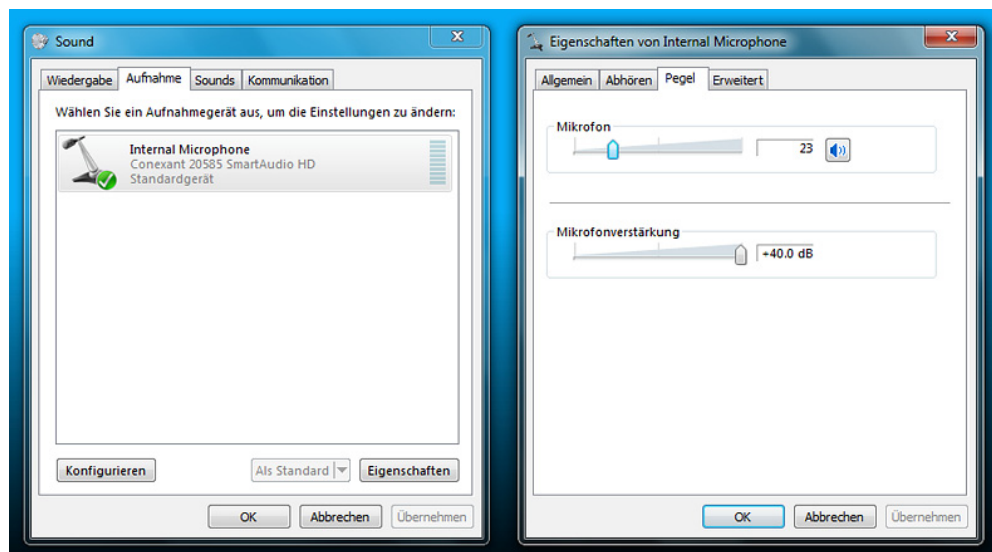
Sound

Wiedergabe | Aufnahme | Sounds | Kommunikation

Wählen Sie ein Aufnahmegerät aus, um die Einstellungen zu ändern:

Internal Microphone
Conexant 20585 SmartAudio HD
Standardgerät

Konfigurieren

Als Standard

Eigenschaften

OK

Abbrechen

Übernehmen

Eigenschaften von Internal Microphone

Allgemein | Abhören | Pegel | Erweitert

Mikrofon

23

Mikrofonverstärkung

+40.0 dB

OK

Abbrechen

Übernehmen